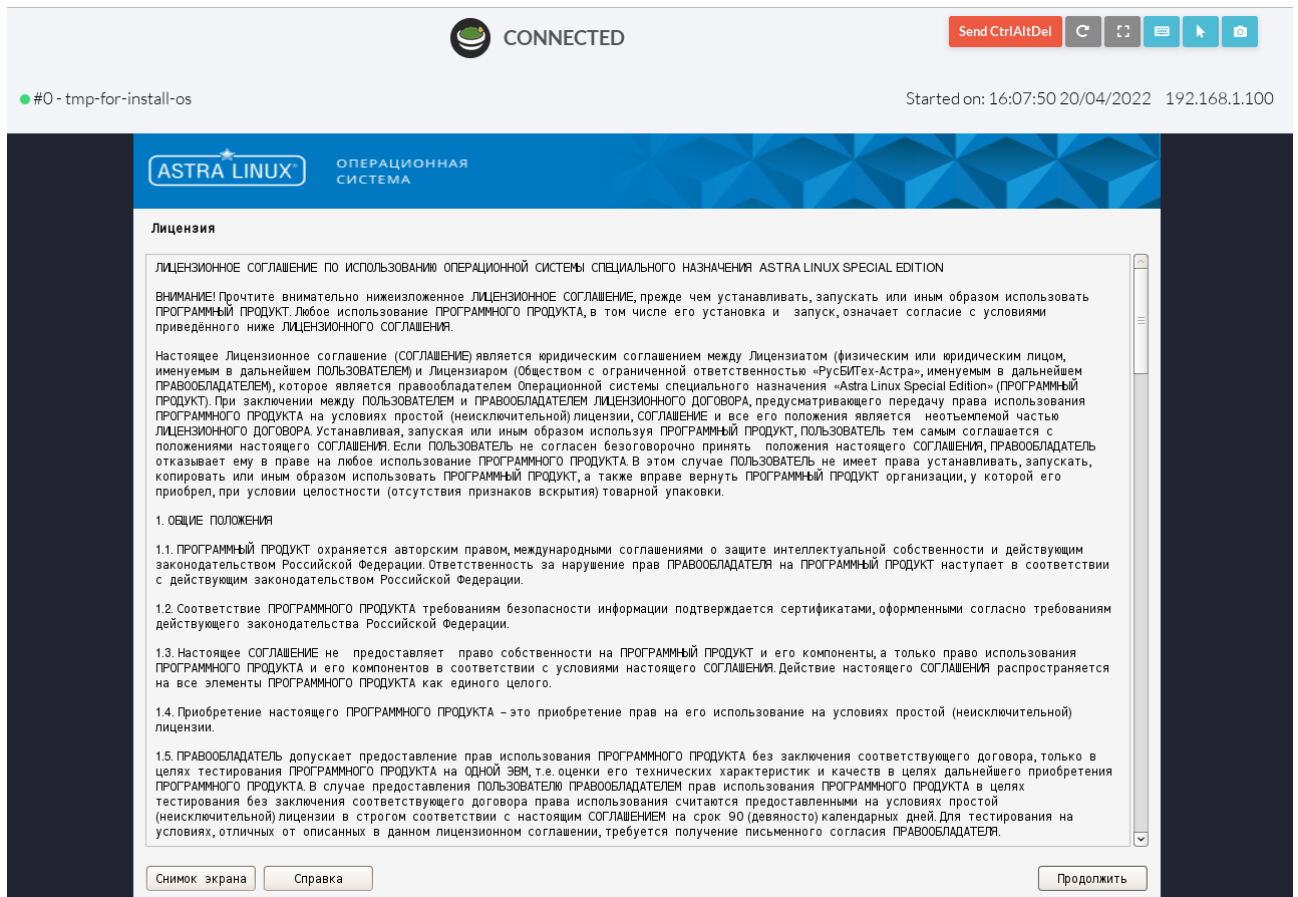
CONNECTED

Send CtrlAltDel

#0 - tmp-for-install-os

Started on: 16:07:50 20/04/2022 192.168.1.100

ASTRA LINUX® ОПЕРАЦИОННАЯ СИСТЕМА

Лицензия

ЛИЦЕНЗИОННОЕ СОГЛАШЕНИЕ ПО ИСПОЛЬЗОВАНИЮ ОПЕРАЦИОННОЙ СИСТЕМЫ СПЕЦИАЛЬНОГО НАЗНАЧЕНИЯ ASTRA LINUX SPECIAL EDITION

ВНИМАНИЕ! Прочтите внимательно нижеизложенное ЛИЦЕНЗИОННОЕ СОГЛАШЕНИЕ, прежде чем устанавливать, запускать или иным образом использовать ПРОГРАММНЫЙ ПРОДУКТ. Любое использование ПРОГРАММНОГО ПРОДУКТА, в том числе его установка и запуск, означает согласие с условиями приведённого ниже ЛИЦЕНЗИОННОГО СОГЛАШЕНИЯ.

Настоящее Лицензионное соглашение (СОГЛАШЕНИЕ) является юридическим соглашением между Лицензиатом (физическим или юридическим лицом, именуемым в дальнейшем ПОЛЬЗОВАТЕЛЕМ) и Лицензиаром (Обществом с ограниченной ответственностью «РусБИТех-Астра», именуемым в дальнейшем ПРАВООБЛАДАТЕЛЕМ), которое является правообладателем Операционной системы специального назначения «Astra Linux Special Edition» (ПРОГРАММНЫЙ ПРОДУКТ). При заключении между ПОЛЬЗОВАТЕЛЕМ и ПРАВООБЛАДАТЕЛЕМ ЛИЦЕНЗИОННОГО ДОГОВОРА, предусматривающего передачу права использования ПРОГРАММНОГО ПРОДУКТА на условиях простой (неисключительной) лицензии, СОГЛАШЕНИЕ и все его положения является неотъемлемой частью ЛИЦЕНЗИОННОГО ДОГОВОРА. Устанавливая, запуская или иным образом используя ПРОГРАММНЫЙ ПРОДУКТ, ПОЛЬЗОВАТЕЛЬ тем самым соглашается с положениями настоящего СОГЛАШЕНИЯ. Если ПОЛЬЗОВАТЕЛЬ не согласен безоговорочно принять положения настоящего СОГЛАШЕНИЯ, ПРАВООБЛАДАТЕЛЬ отказывает ему в праве на любое использование ПРОГРАММНОГО ПРОДУКТА. В этом случае ПОЛЬЗОВАТЕЛЬ не имеет права устанавливать, запускать, копировать или иным образом использовать ПРОГРАММНЫЙ ПРОДУКТ, а также вправе вернуть ПРОГРАММНЫЙ ПРОДУКТ организации, у которой его приобрел, при условии целостности (отсутствия признаков вскрытия) товарной упаковки.

1. ОБЩИЕ ПОЛОЖЕНИЯ

1.1. ПРОГРАММНЫЙ ПРОДУКТ охраняется авторским правом, международными соглашениями о защите интеллектуальной собственности и действующим законодательством Российской Федерации. Ответственность за нарушение прав ПРАВООБЛАДАТЕЛЯ на ПРОГРАММНЫЙ ПРОДУКТ наступает в соответствии с действующим законодательством Российской Федерации.

1.2. Соответствие ПРОГРАММНОГО ПРОДУКТА требованиям безопасности информации подтверждается сертификатами, оформленными согласно требованиям действующего законодательства Российской Федерации.

1.3. Настоящее СОГЛАШЕНИЕ не предоставляет право собственности на ПРОГРАММНЫЙ ПРОДУКТ и его компоненты, а только право использования ПРОГРАММНОГО ПРОДУКТА и его компонентов в соответствии с условиями настоящего СОГЛАШЕНИЯ. Действие настоящего СОГЛАШЕНИЯ распространяется на все элементы ПРОГРАММНОГО ПРОДУКТА как единого целого.

1.4. Приобретение настоящего ПРОГРАММНОГО ПРОДУКТА – это приобретение прав на его использование на условиях простой (неисключительной) лицензии.

1.5. ПРАВООБЛАДАТЕЛЬ допускает предоставление прав использования ПРОГРАММНОГО ПРОДУКТА без заключения соответствующего договора, только в целях тестирования ПРОГРАММНОГО ПРОДУКТА на ОДНОЙ ЭВМ, т.е. оценки его технических характеристик и качеств в целях дальнейшего приобретения ПРОГРАММНОГО ПРОДУКТА. В случае предоставления ПОЛЬЗОВАТЕЛЮ ПРАВООБЛАДАТЕЛЕМ прав использования ПРОГРАММНОГО ПРОДУКТА в целях тестирования без заключения соответствующего договора права использования считаются предоставленными на условиях простой (неисключительной) лицензии в строгом соответствии с настоящим СОГЛАШЕНИЕМ на срок 90 (девяносто) календарных дней. Для тестирования на условиях, отличных от описанных в данном лицензионном соглашении, требуется получение письменного согласия ПРАВООБЛАДАТЕЛЯ.

Снимок экрана Справка Продолжить